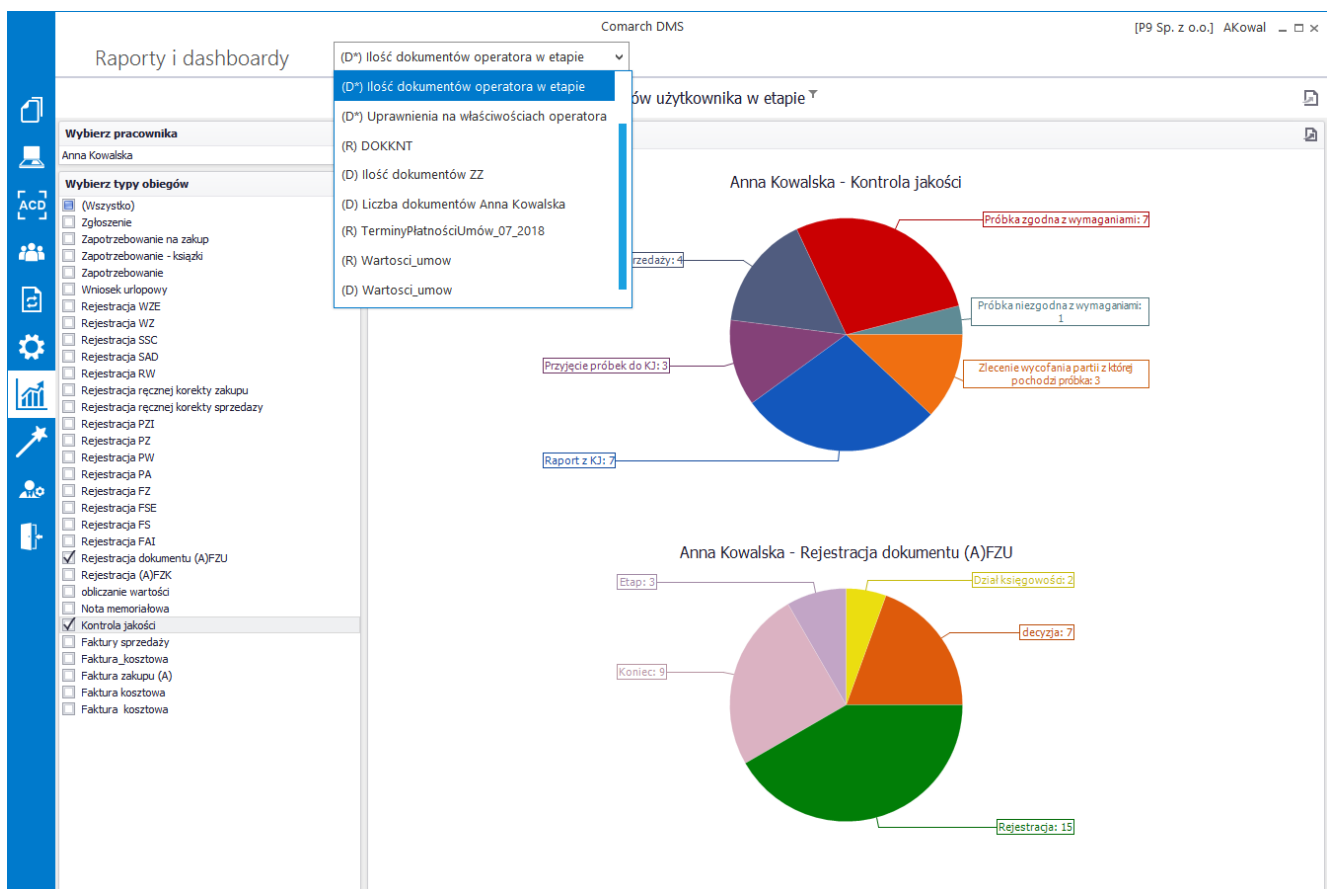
Comarch DMS

[P9 Sp. z o.o.] AKowal

Raporty i dashboardy

(D*) Ilość dokumentów operatora w etapie

(D*) Ilość dokumentów operatora w etapie
(D*) Uprawnienia na właściwościach operatora
(R) DOKKNT
(D) Ilość dokumentów ZZ
(D) Liczba dokumentów Anna Kowalska
(R) TerminyPłatnościUmów_07_2018
(R) Wartosci_umow
(D) Wartosci_umow

ów użytkownika w etapie

ACD

Wybierz pracownika
Anna Kowalska

Wybierz typy obiegów
(Wszystko)
Zgłoszenie
Zapotrzebowanie na zakup
Zapotrzebowanie - książki
Zapotrzebowanie
Wniosek urlopowy
Rejestracja WZE
Rejestracja WZ
Rejestracja SSC
Rejestracja SAD
Rejestracja RW
Rejestracja ręcznej korekty zakupu
Rejestracja ręcznej korekty sprzedaży
Rejestracja PZI
Rejestracja PZ
Rejestracja PW
Rejestracja PA
Rejestracja FZ
Rejestracja FSE
Rejestracja FS
Rejestracja FAI
Rejestracja dokumentu (A)FZU
Rejestracja (A)FZK
obliczanie wartości
Nota memoriałowa
Kontrola jakości
Faktury sprzedaży
Faktura_kosztowa
Faktura zakupu (A)
Faktura kosztowa
Faktura kosztowa

Anna Kowalska - Kontrola jakości

Próbka zgodna z wymaganiami: 7
rzedaży: 4
Próbka niezgodna z wymaganiami: 1
Przyjęcie próbek do KJ: 3
Zlecenie wycofania partii z której pochodzi próbka: 3
Raport z KJ: 7

Anna Kowalska - Rejestracja dokumentu (A)FZU

Etap: 3
Dział księgowości: 2
decyzja: 7
Koniec: 9
Rejestracja: 15